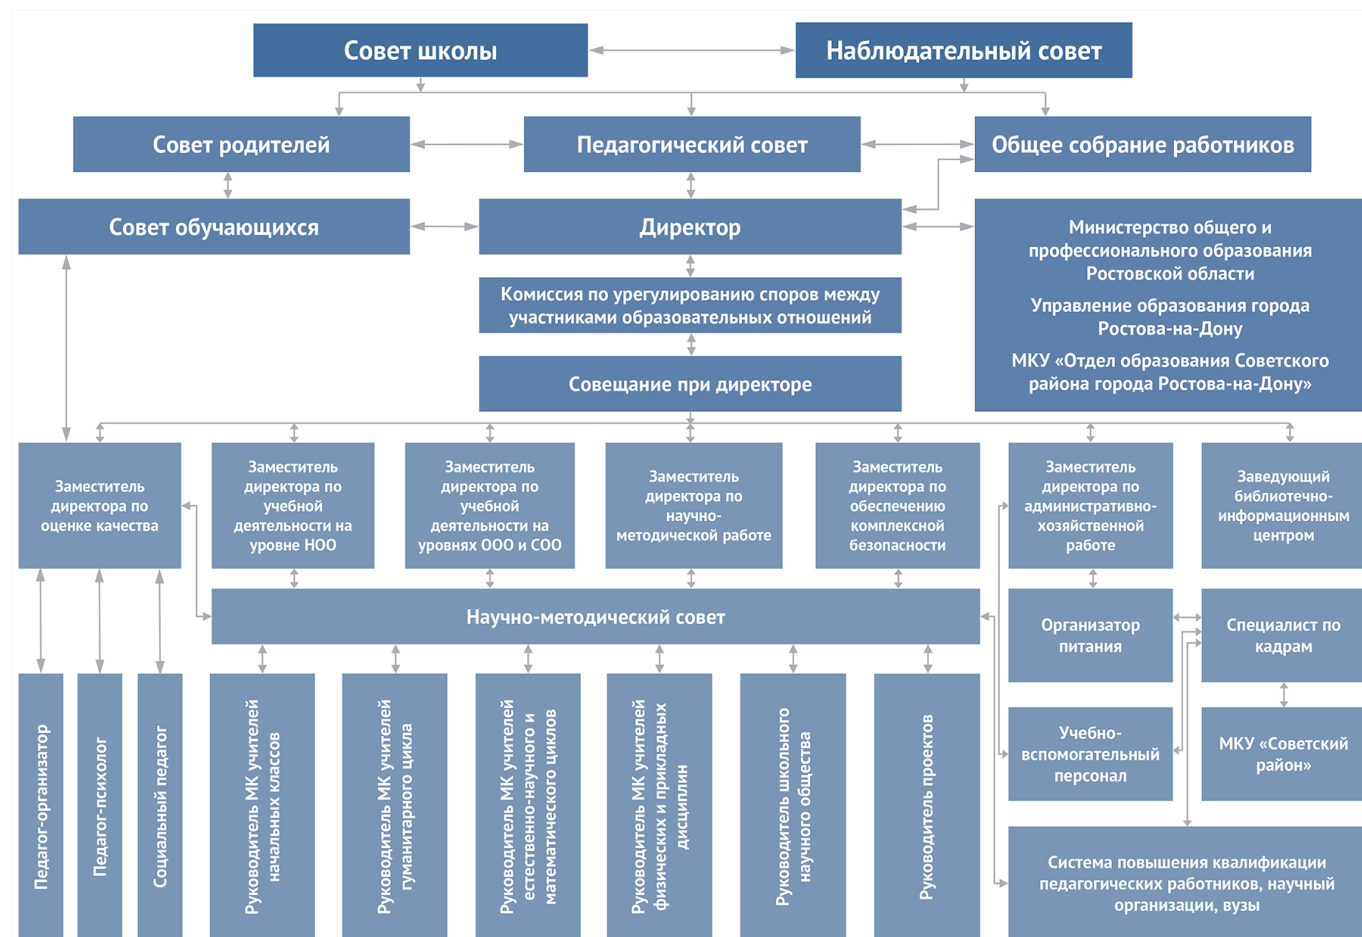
Совет школы

Наблюдательный совет

Совет родителей

Педагогический совет

Общее собрание работников

Совет обучающихся

Директор

Министерство общего и профессионального образования Ростовской области

Управление образования города Ростова-на-Дону

МКУ «Отдел образования Советского района города Ростова-на-Дону»

Комиссия по урегулированию споров между участниками образовательных отношений

Совещание при директоре

Заместитель директора по оценке качества

Заместитель директора по учебной деятельности на уровне НОО

Заместитель директора по учебной деятельности на уровнях ООО и СОО

Заместитель директора по научно-методической работе

Заместитель директора по обеспечению комплексной безопасности

Заместитель директора по административно-хозяйственной работе

Заведующий библиотечно-информационным центром

Научно-методический совет

Организатор питания

Специалист по кадрам

Учебно-вспомогательный персонал

МКУ «Советский район»

Педагог-организатор

Педагог-психолог

Социальный педагог

Руководитель МК учителей начальных классов

Руководитель МК учителей гуманитарного цикла

Руководитель МК учителей естественно-научного и математического циклов

Руководитель МК учителей физических и прикладных дисциплин

Руководитель школьного научного общества

Руководитель проектов

Система повышения квалификации педагогических работников, научные организации, вузы